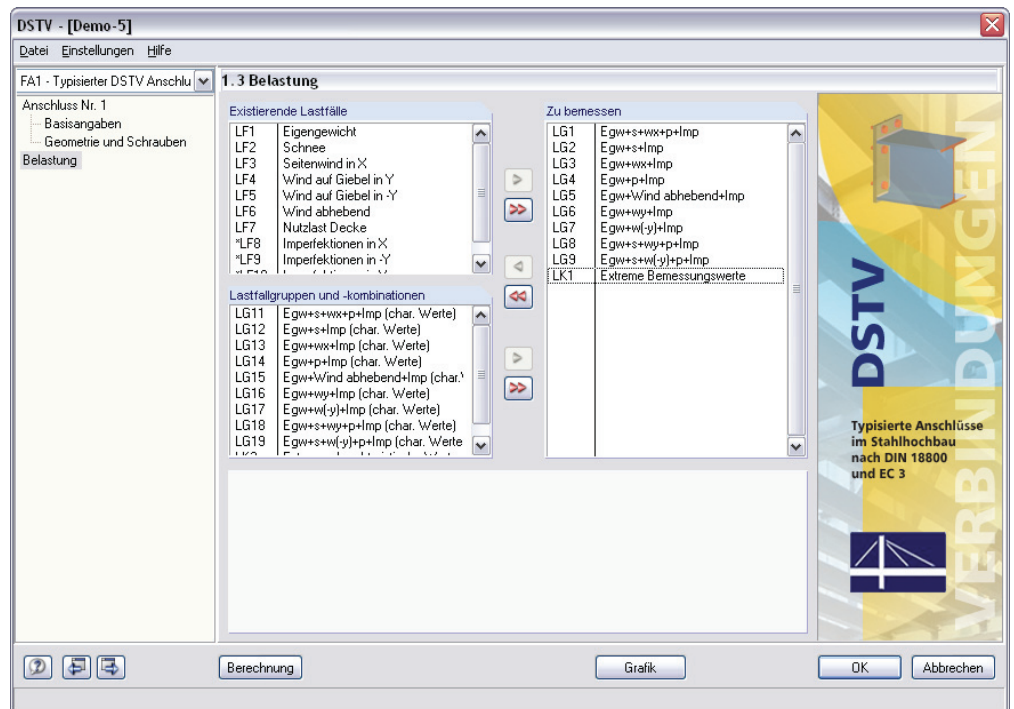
DSTV - [Demo-5]

Datei Einstellungen Hilfe

FA1 - Typisierter DSTV Anschlu

1.3 Belastung

Anschluss Nr. 1
Basisangaben
Geometrie und Schrauben
Belastung

Existierende Lastfälle

| | |
|---|---|
| LF1 | Eigengewicht |
| LF2 | Schnee |
| LF3 | Seitenwind in X |
| LF4 | Wind auf Giebel in Y |
| LF5 | Wind auf Giebel in -Y |
| LF6 | Wind abhebend |
| LF7 | Nutzlast Decke |
| *LF8 | Imperfektionen in X |
| *LF9 | Imperfektionen in -Y |
| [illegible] | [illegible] |

Lastfallgruppen und -kombinationen

| | |
|---|---|
| LG11 | Egw+s+wx+p+Imp (char. Werte) |
| LG12 | Egw+s+Imp (char. Werte) |
| LG13 | Egw+wx+Imp (char. Werte) |
| LG14 | Egw+p+Imp (char. Werte) |
| LG15 | Egw+Wind abhebend+Imp (char.' |
| LG16 | Egw+wy+Imp (char. Werte) |
| LG17 | Egw+w(-y)+Imp (char. Werte) |
| LG18 | Egw+s+wy+p+Imp (char. Werte) |
| LG19 | Egw+s+w(-y)+p+Imp (char. Werte |
| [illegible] | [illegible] |

Zu bemessen

| | |
|---|---|
| LG1 | Egw+s+wx+p+Imp |
| LG2 | Egw+s+Imp |
| LG3 | Egw+wx+Imp |
| LG4 | Egw+p+Imp |
| LG5 | Egw+Wind abhebend+Imp |
| LG6 | Egw+wy+Imp |
| LG7 | Egw+w(-y)+Imp |
| LG8 | Egw+s+wy+p+Imp |
| LG9 | Egw+s+w(-y)+p+Imp |
| LK1 | Extreme Bemessungswerte |

DSTV
VERBINDUNGEN
Typisierte Anschlüsse im Stahlhochbau nach DIN 18800 und EC 3

Berechnung
Grafik
OK
Abbrechen